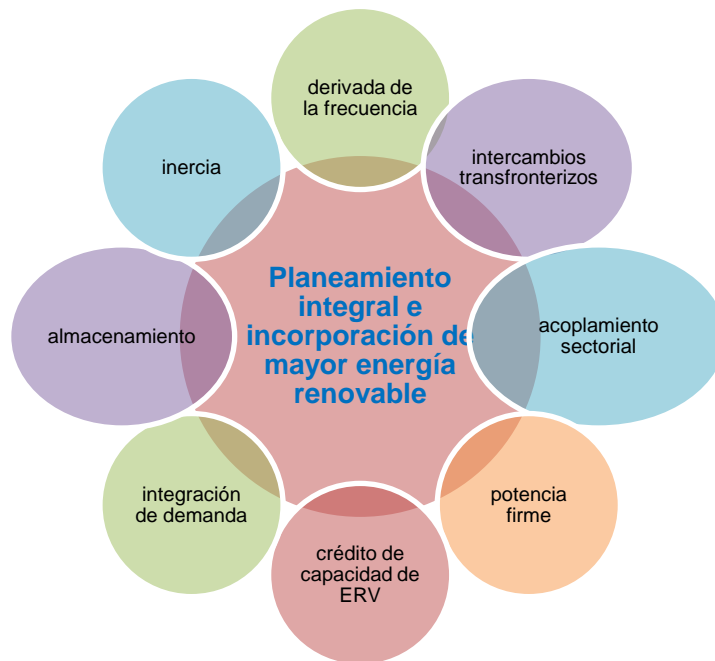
Planeamiento integral e incorporación de mayor energía renovable

derivada de la frecuencia

intercambios transfronterizos

acoplamiento sectorial

potencia firme

crédito de capacidad de ERV

integración de demanda

almacenamiento

inercia